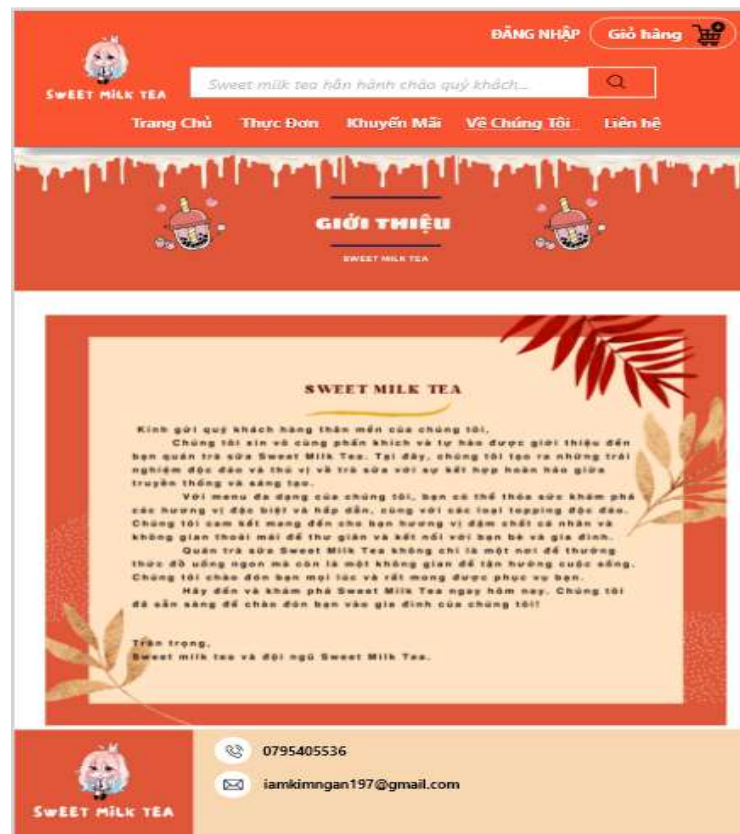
SWEET MILK TEA

ĐĂNG NHẬP Giỏ hàng 0

Sweet milk tea hân hạnh chào quý khách...

Trang Chủ Thực Đơn Khuyến Mãi Về Chúng Tôi Liên hệ

GIỚI THIỆU

SWEET MILK TEA

SWEET MILK TEA

Kính gửi quý khách hàng thân mến của chúng tôi,

Chúng tôi xin vô cùng phấn khích và tự hào được giới thiệu đến bạn quán trà sữa Sweet Milk Tea. Tại đây, chúng tôi tạo ra những trải nghiệm độc đáo và thú vị về trà sữa với sự kết hợp hoàn hảo giữa truyền thống và sáng tạo.

Với menu đa dạng của chúng tôi, bạn có thể thỏa sức khám phá các hương vị đặc biệt và hấp dẫn, cùng với các loại topping độc đáo. Chúng tôi cam kết mang đến cho bạn hương vị đậm chất cá nhân và không gian thoải mái để thư giãn và kết nối với bạn bè và gia đình.

Quán trà sữa Sweet Milk Tea không chỉ là một nơi để thưởng thức đồ uống ngon mà còn là một không gian để tận hưởng cuộc sống. Chúng tôi chào đón bạn mọi lúc và rất mong được phục vụ bạn.

Hãy đến và khám phá Sweet Milk Tea ngay hôm nay. Chúng tôi đã sẵn sàng để chào đón bạn vào gia đình của chúng tôi!

Trân trọng,
Sweet milk tea và đội ngũ Sweet Milk Tea.

SWEET MILK TEA

0795405536

iamkimngan197@gmail.com